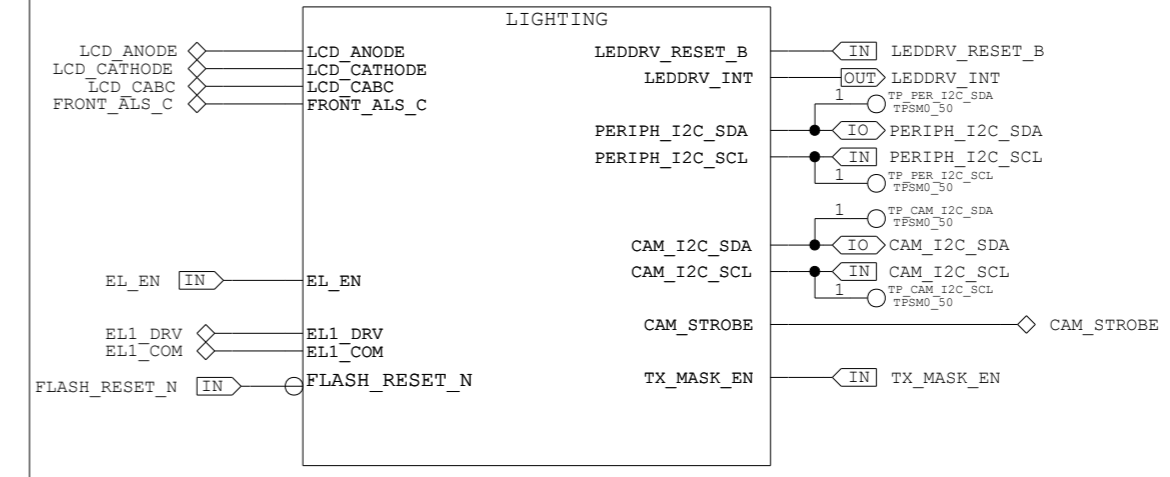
LIGHTING

LCD_ANODE
LCD_CATHODE
LCD_CABC
FRONT_ALS_C

LCD_ANODE
LCD_CATHODE
LCD_CABC
FRONT_ALS_C

LEDDRV_RESET_B
LEDDRV_INT

IN LEDDRV_RESET_B
OUT LEDDRV_INT

1 TP_PER_I2C_SDA TFSM0_50

PERIPH_I2C_SDA
PERIPH_I2C_SCL

IO PERIPH_I2C_SDA
IN PERIPH_I2C_SCL

1 TP_PER_I2C_SCL TFSM0_50

1 TP_CAM_I2C_SDA TFSM0_50

CAM_I2C_SDA
CAM_I2C_SCL

IO CAM_I2C_SDA
IN CAM_I2C_SCL

1 TP_CAM_I2C_SCL TFSM0_50

EL_EN IN
EL_EN

CAM_STROBE
CAM_STROBE

EL1_DRV
EL1_COM

EL1_DRV
EL1_COM

FLASH_RESET_N IN
FLASH_RESET_N

TX_MASK_EN
IN TX_MASK_EN